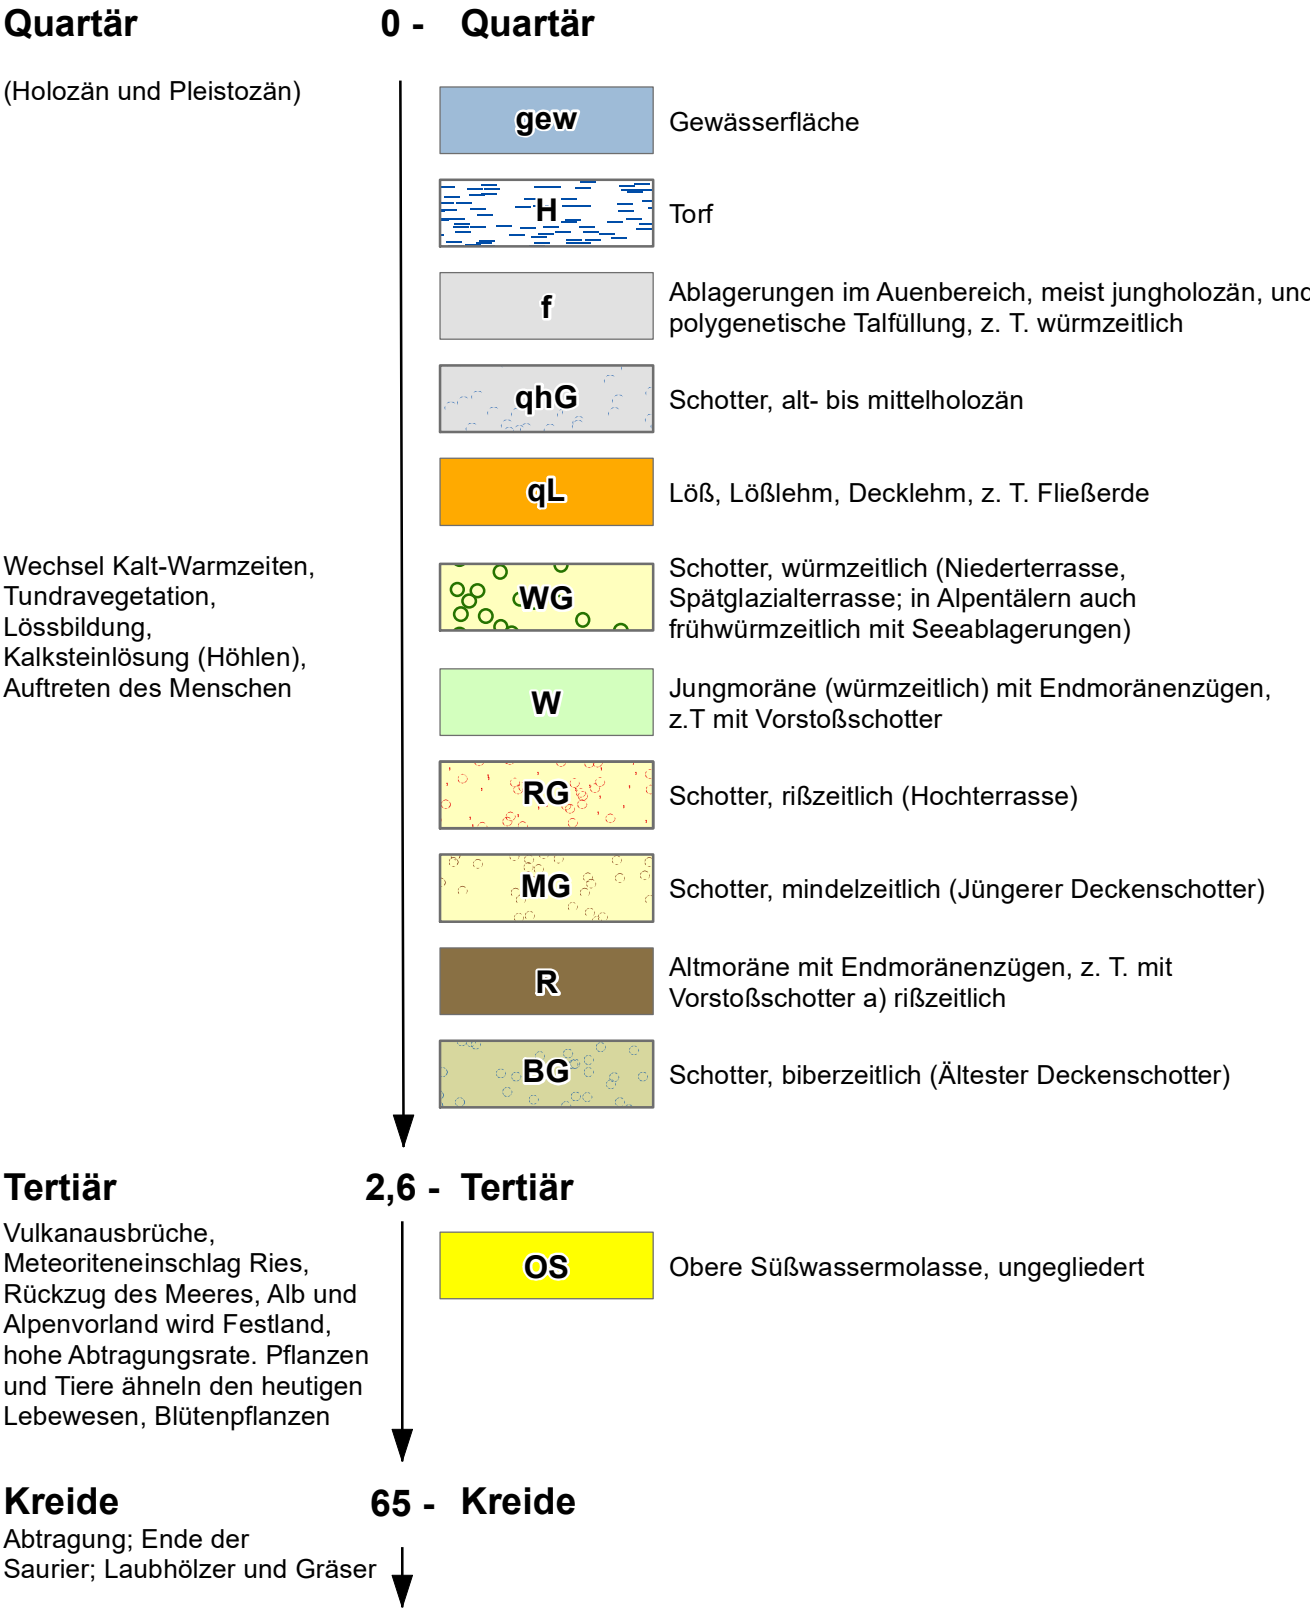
Quartär

0 - Quartär

(Holozän und Pleistozän)

gew Gewässerfläche

H Torf

f Ablagerungen im Auenbereich, meist jungholozän, und polygenetische Talfüllung, z. T. würmzeitlich

qhG Schotter, alt- bis mittelholozän

qL Löß, Lößlehm, Decklehm, z. T. Fließerde

Wechsel Kalt-Warmzeiten, Tundravegetation, Lössbildung, Kalksteinlösung (Höhlen), Auftreten des Menschen

WG Schotter, würmzeitlich (Niederterrasse, Spätglazialterrasse; in Alpentälern auch frühwürmzeitlich mit Seeablagerungen)

W Jungmoräne (würmzeitlich) mit Endmoränenzügen, z.T mit Vorstoßschotter

RG Schotter, rißzeitlich (Hochterrasse)

MG Schotter, mindelzeitlich (Jüngerer Deckenschotter)

R Altmoräne mit Endmoränenzügen, z. T. mit Vorstoßschotter a) rißzeitlich

BG Schotter, biberzeitlich (Ältester Deckenschotter)

Tertiär

2,6 - Tertiär

Vulkanausbrüche, Meteoriteneinschlag Ries, Rückzug des Meeres, Alb und Alpenvorland wird Festland, hohe Abtragungsrate. Pflanzen und Tiere ähneln den heutigen Lebewesen, Blütenpflanzen

OS Obere Süßwassermolasse, ungegliedert

Kreide

65 - Kreide

Abtragung; Ende der Saurier; Laubhölzer und Gräser